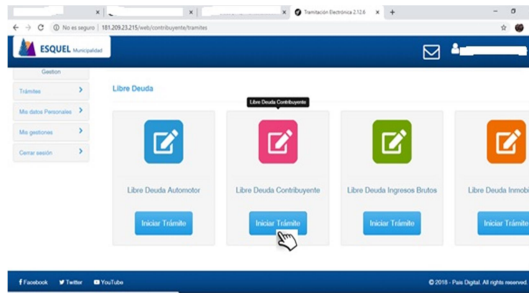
Tramitación Electrónica 2.12.6

No es seguro | 181.209.23.215/web/contribuyente/tramites

ESQUEL Municipalidad

Gestion

Trámites

Mis datos Personales

Mis gestiones

Cerrar sesión

Libre Deuda

Libre Deuda Contribuyente

Libre Deuda Automotor

Iniciar Trámite

Libre Deuda Contribuyente

Iniciar Trámite

Libre Deuda Ingresos Brutos

Iniciar Trámite

Libre Deuda Inmob

Iniciar Trámite

Facebook Twitter YouTube

© 2018 - Pais Digital. All rights reserved.